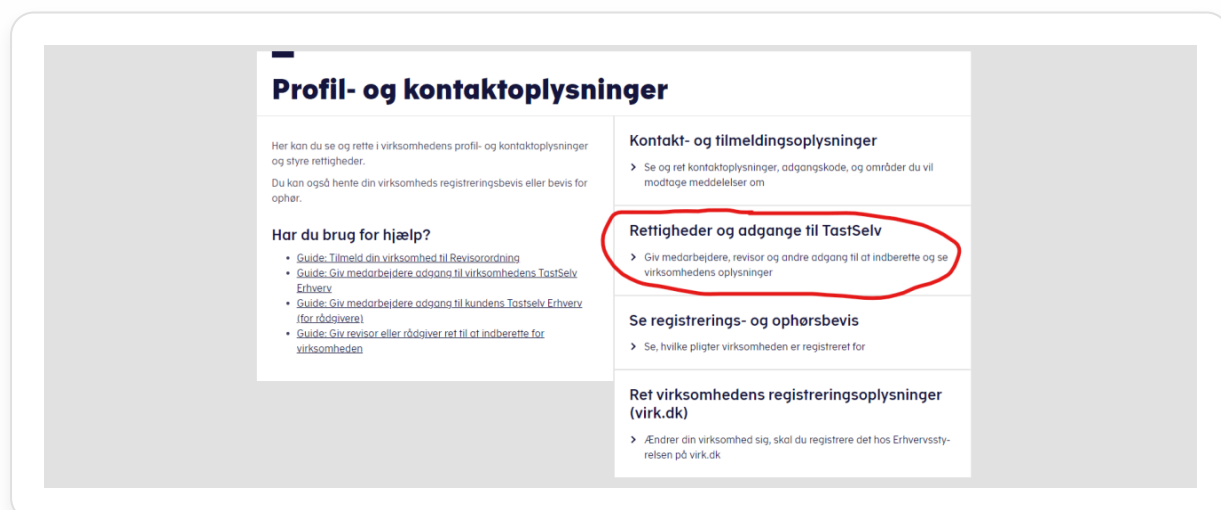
Profil- og kontaktoplysninger

Her kan du se og rette i virksomhedens profil- og kontaktoplysninger og styre rettigheder.

Du kan også hente din virksomheds registreringsbevis eller bevis for ophør.

Har du brug for hjælp?

- Guide: Tilmeld din virksomhed til Revisorordning
- Guide: Giv medarbejdere adgang til virksomhedens TastSelv Erhverv
- Guide: Giv medarbejdere adgang til kundens Tastselv Erhverv (for rådgivere)
- Guide: Giv revisor eller rådgiver ret til at indberette for virksomheden

Kontakt- og tilmeldingsoplysninger

> Se og ret kontaktoplysninger, adgangskode, og områder du vil modtage meddelelser om

Rettigheder og adgange til TastSelv

> Giv medarbejdere, revisor og andre adgang til at indberette og se virksomhedens oplysninger

Se registrerings- og ophørsbevis

> Se, hvilke pligter virksomheden er registreret for

Ret virksomhedens registreringsoplysninger (virk.dk)

> Ændrer din virksomhed sig, skal du registrere det hos Erhvervsstyrelsen på virk.dk